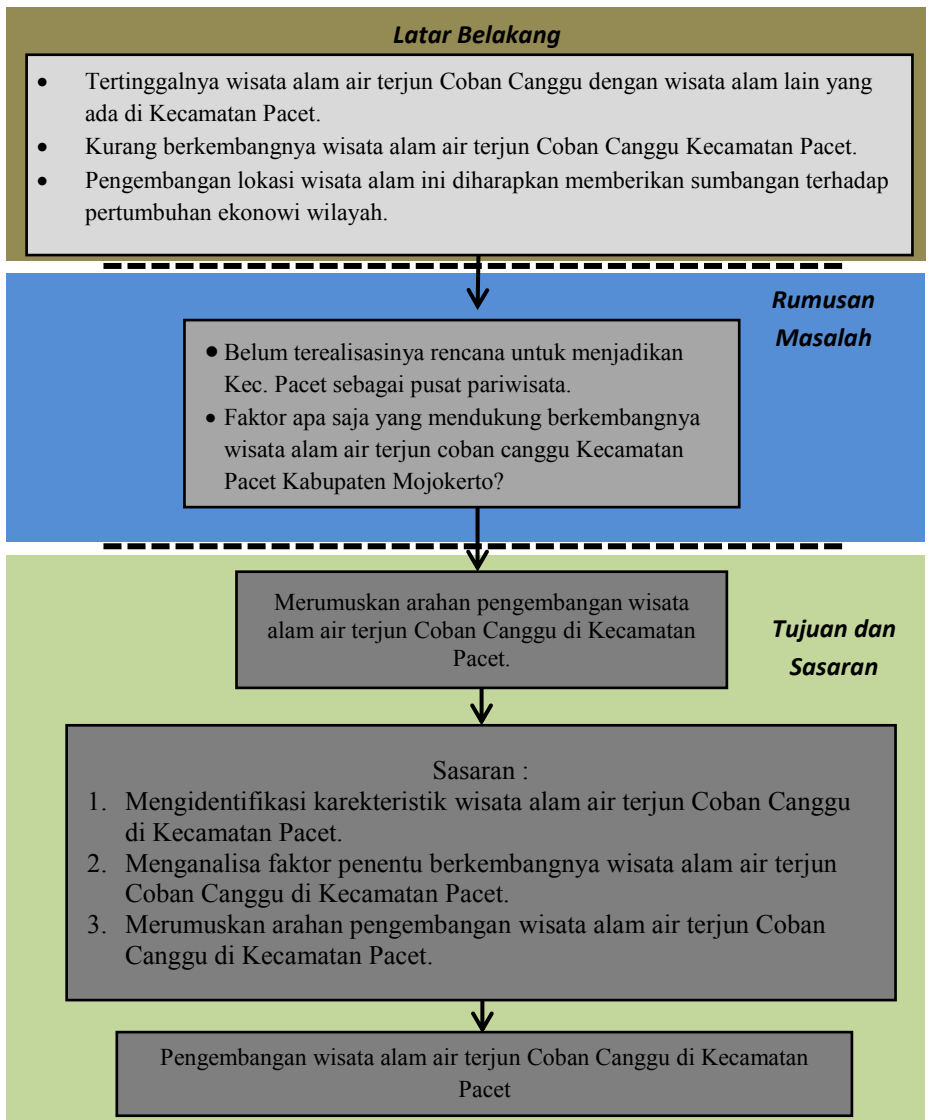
Latar Belakang

- Tertinggalnya wisata alam air terjun Coban Canggu dengan wisata alam lain yang ada di Kecamatan Pacet.
- Kurang berkembangnya wisata alam air terjun Coban Canggu Kecamatan Pacet.
- Pengembangan lokasi wisata alam ini diharapkan memberikan sumbangan terhadap pertumbuhan ekonowi wilayah.

Rumusan Masalah

- Belum terealisasinya rencana untuk menjadikan Kec. Pacet sebagai pusat pariwisata.
- Faktor apa saja yang mendukung berkembangnya wisata alam air terjun coban canggu Kecamatan Pacet Kabupaten Mojokerto?

Tujuan dan Sasaran

Merumuskan arahan pengembangan wisata alam air terjun Coban Canggu di Kecamatan Pacet.

Sasaran :
1. Mengidentifikasi karekteristik wisata alam air terjun Coban Canggu di Kecamatan Pacet.
2. Menganalisa faktor penentu berkembangnya wisata alam air terjun Coban Canggu di Kecamatan Pacet.
3. Merumuskan arahan pengembangan wisata alam air terjun Coban Canggu di Kecamatan Pacet.

Pengembangan wisata alam air terjun Coban Canggu di Kecamatan Pacet